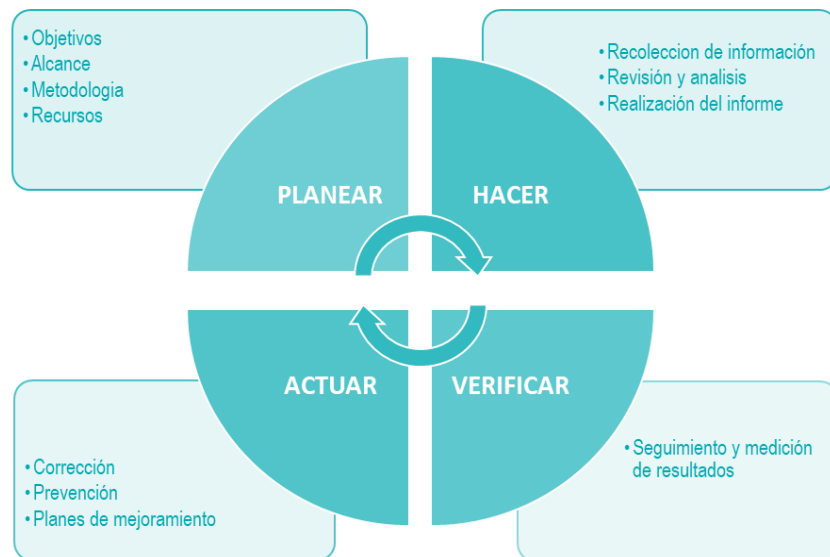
• Objetivos
• Alcance
• Metodologia
• Recursos

• Recoleccion de información
• Revisión y analisis
• Realización del informe

PLANEAR

HACER

ACTUAR

VERIFICAR

• Corrección
• Prevención
• Planes de mejoramiento

• Seguimiento y medición de resultados